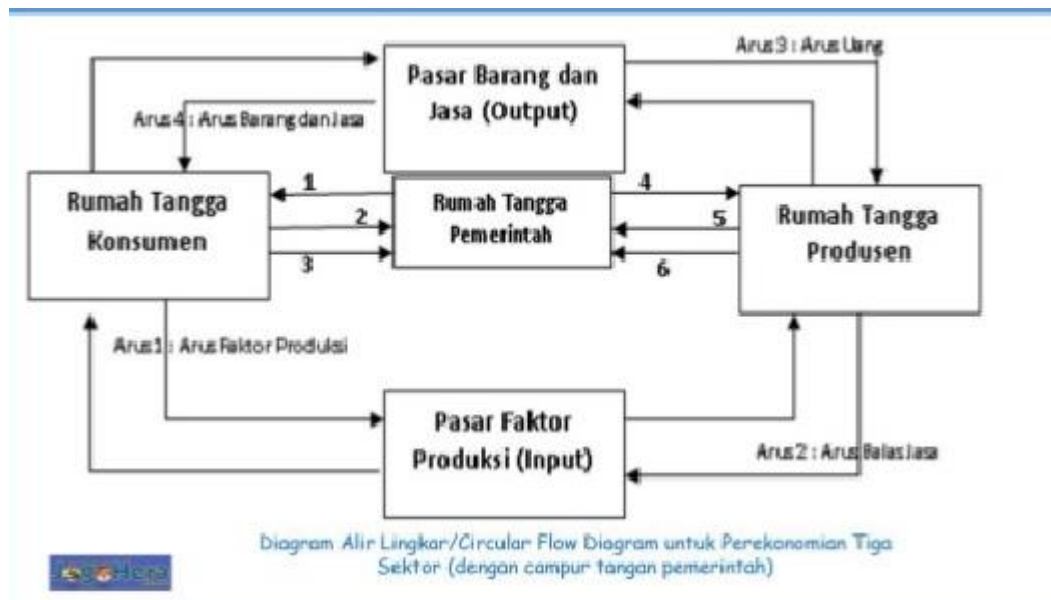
Pasar Barang dan Jasa (Output)

Arus 3 : Arus Uang

Arus 4 : Arus Barang dan Jasa

Rumah Tangga Konsumen

1

2

3

Rumah Tangga Pemerintah

4

5

6

Rumah Tangga Produsen

Arus 1 : Arus Faktor Produksi

Pasar Faktor Produksi (Input)

Arus 2 : Arus Balas Jasa

Diagram Alir Lingkar/Circular Flow Diagram untuk Perekonomian Tiga Sektor (dengan campur tangan pemerintah)

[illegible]